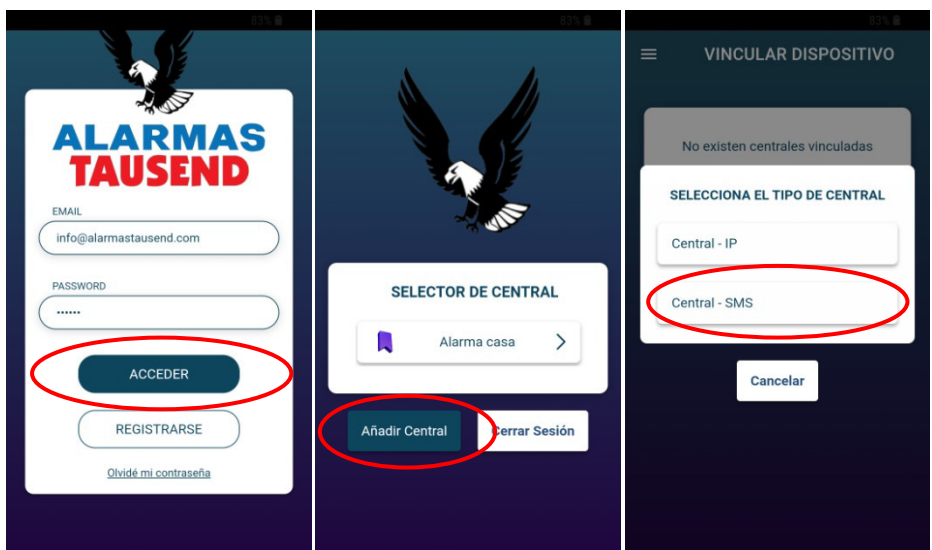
83%

ALARMAS TAUSEND

EMAIL

info@alarmastausend.com

PASSWORD

••••••

ACCEDER

REGISTRARSE

Olvidé mi contraseña

83%

SELECTOR DE CENTRAL

Alarma casa

Añadir Central

Cerrar Sesión

83%

VINCULAR DISPOSITIVO

No existen centrales vinculadas

SELECCIONA EL TIPO DE CENTRAL

Central - IP

Central - SMS

Cancelar